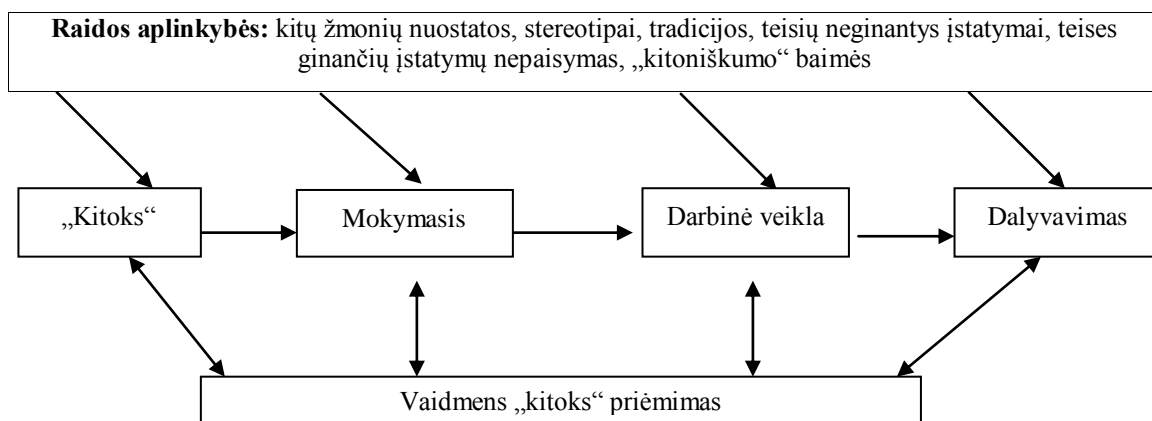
**Raidos aplinkybės:** kitų žmonių nuostatos, stereotipai, tradicijos, teisių neginantys įstatymai, teises ginančių įstatymų nepaisymas, „kitoniškumo“ baimės

„Kitoks“

Mokymasis

Darbinė veikla

Dalyvavimas

Vaidmens „kitoks“ priėmimas